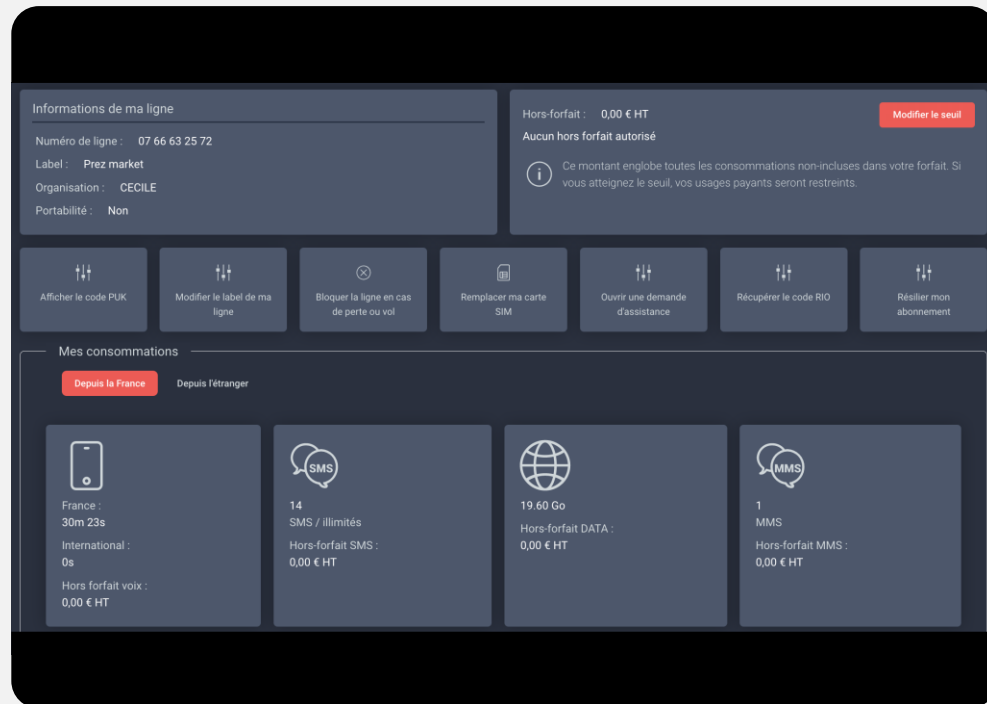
Informations de ma ligne

Numéro de ligne : 07 66 63 25 72

Label : Prez market

Organisation : CECILE

Portabilité : Non

Hors-forfait : 0,00 € HT

Modifier le seuil

Aucun hors forfait autorisé

Ce montant englobe toutes les consommations non-incluses dans votre forfait. Si vous atteignez le seuil, vos usages payants seront restreints.

Afficher le code PUK

Modifier le label de ma ligne

Bloquer la ligne en cas de perte ou vol

Remplacer ma carte SIM

Ouvrir une demande d'assistance

Récupérer le code RIO

Résilier mon abonnement

Mes consommations

Depuis la France

Depuis l'étranger

France :
30m 23s

International :
0s

Hors forfait voix :
0,00 € HT

SMS

14
SMS / illimités

Hors-forfait SMS :
0,00 € HT

19.60 Go

Hors-forfait DATA :
0,00 € HT

MMS

1
MMS

Hors-forfait MMS :
0,00 € HT